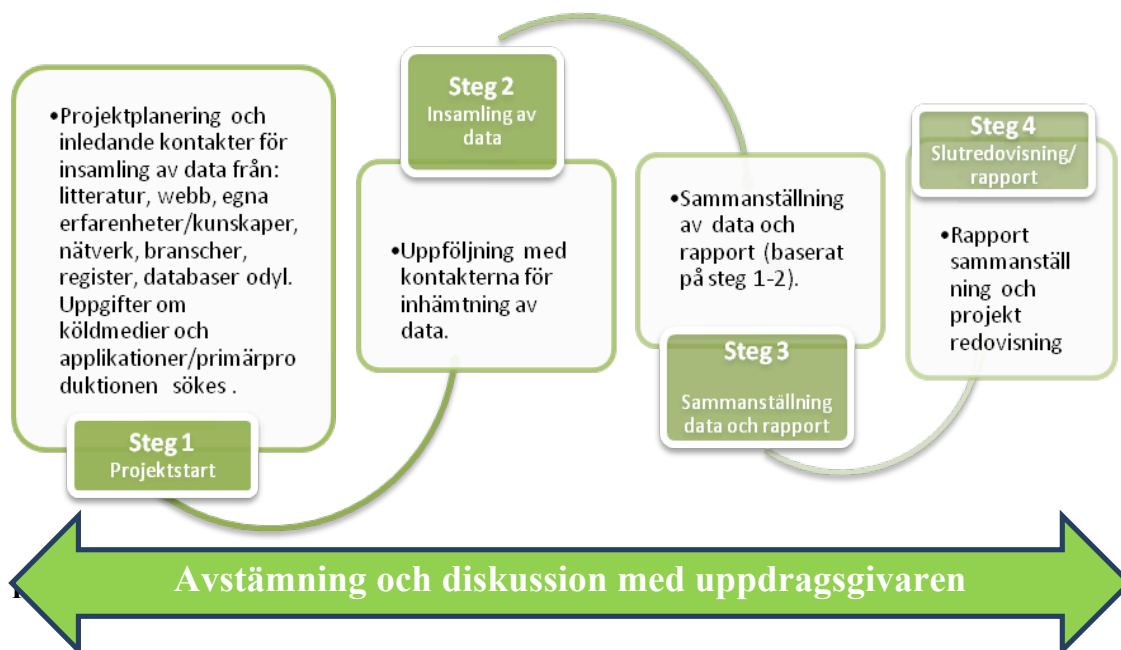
•Projektplanering och inledande kontakter för insamling av data från: litteratur, webb, egna erfarenheter/kunskaper, nätverk, branscher, register, databaser odyl. Uppgifter om köldmedier och applikationer/primärproduktionen sökes .

Steg 1
Projektstart

Steg 2
Insamling av data

•Uppföljning med kontakterna för inhämtning av data.

•Sammanställning av data och rapport (baserat på steg 1-2).

Steg 3
Sammanställning data och rapport

Steg 4
Slutredovisning/ rapport

•Rapport sammanställ ning och projekt redovisning

Avstämning och diskussion med uppdragsgivaren